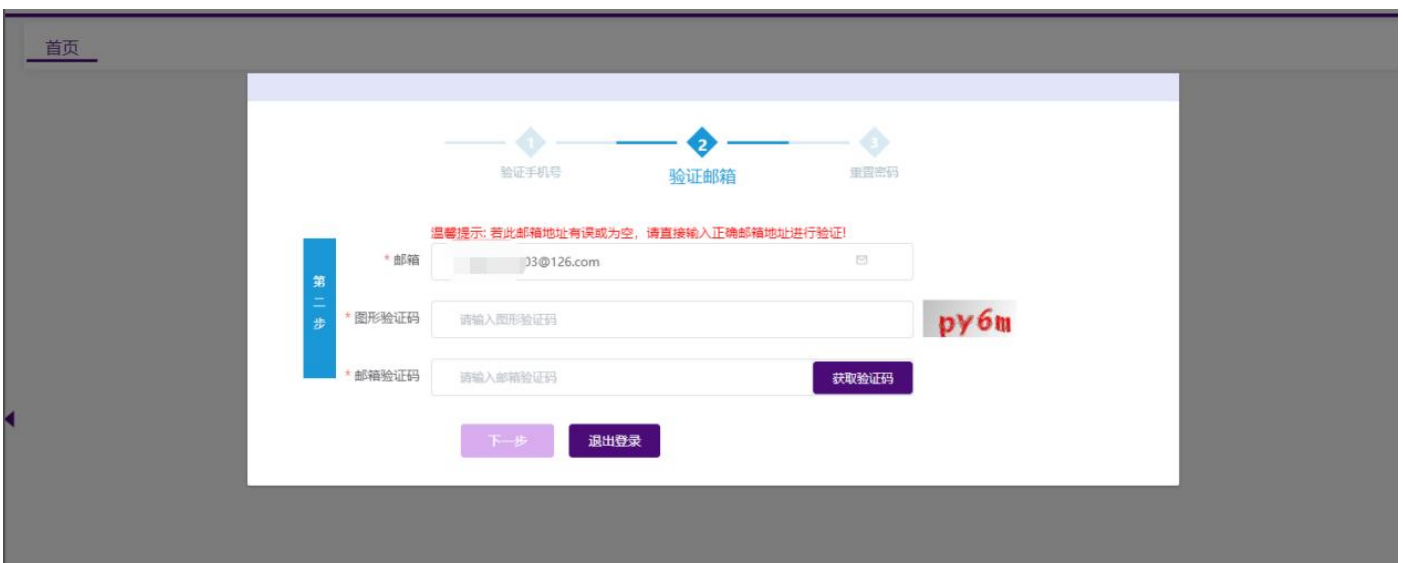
首页

1 验证手机号
2 验证邮箱
3 重置密码

温馨提示: 若此邮箱地址有误或为空，请直接输入正确邮箱地址进行验证!

第二步

* 邮箱 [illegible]03@126.com

* 图形验证码 请输入图形验证码 py6m

* 邮箱验证码 请输入邮箱验证码 获取验证码

下一步 退出登录